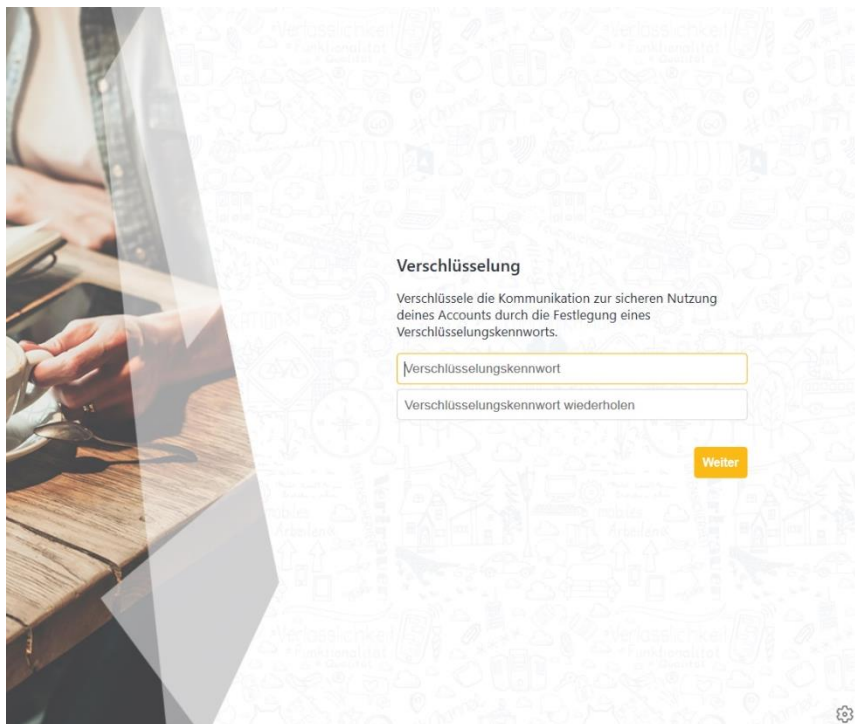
Verschlüsselung

Verschlüssele die Kommunikation zur sicheren Nutzung deines Accounts durch die Festlegung eines Verschlüsselungskennworts.

Verschlüsselungskennwort

Verschlüsselungskennwort wiederholen

Weiter